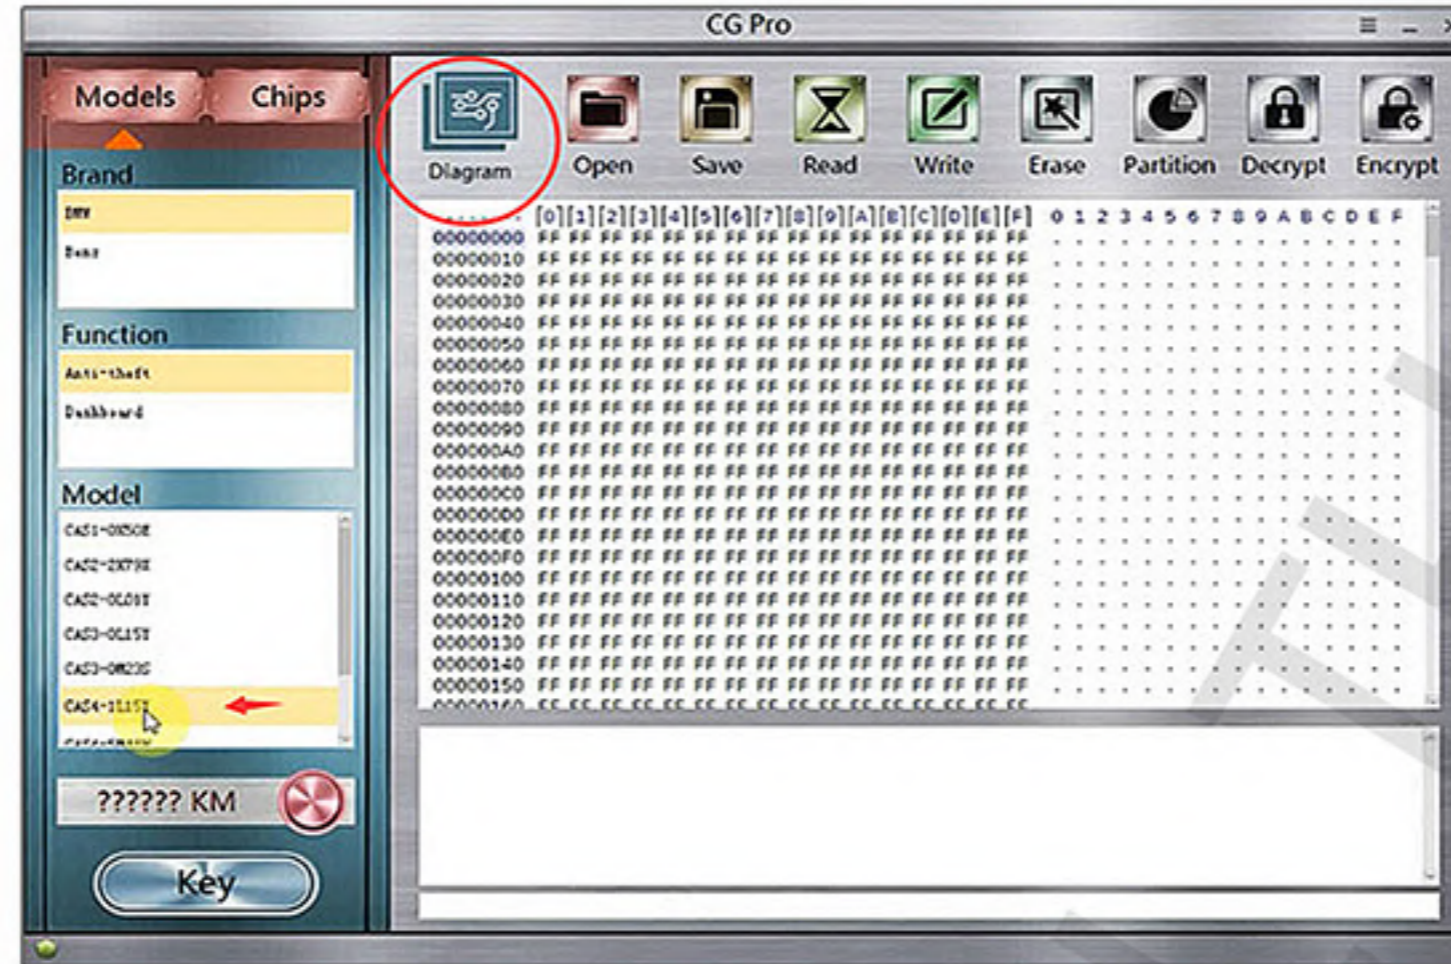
CG Pro

Models Chips

Brand
BMW
Benz

Function
Anti-theft
Dashboard

Model
CAS1-0K50E
CAS2-2K79X
CAS2-0L01Y
CAS3-0L15Y
CAS3-0M23G
CAS4-1L15Y
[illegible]

?????? KM

Key

Diagram Open Save Read Write Erase Partition Decrypt Encrypt

| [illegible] | [0] | [1] | [2] | [3] | [4] | [5] | [6] | [7] | [8] | [9] | [A] | [B] | [C] | [D] | [E] | [F] | 0 1 2 3 4 5 6 7 8 9 A B C D E F |
|---|---|---|---|---|---|---|---|---|---|---|---|---|---|---|---|---|---|
| 00000000 | FF | FF | FF | FF | FF | FF | FF | FF | FF | FF | FF | FF | FF | FF | FF | FF | . . . . . . . . . . . . . . . . |
| 00000010 | FF | FF | FF | FF | FF | FF | FF | FF | FF | FF | FF | FF | FF | FF | FF | FF | . . . . . . . . . . . . . . . . |
| 00000020 | FF | FF | FF | FF | FF | FF | FF | FF | FF | FF | FF | FF | FF | FF | FF | FF | . . . . . . . . . . . . . . . . |
| 00000030 | FF | FF | FF | FF | FF | FF | FF | FF | FF | FF | FF | FF | FF | FF | FF | FF | . . . . . . . . . . . . . . . . |
| 00000040 | FF | FF | FF | FF | FF | FF | FF | FF | FF | FF | FF | FF | FF | FF | FF | FF | . . . . . . . . . . . . . . . . |
| 00000050 | FF | FF | FF | FF | FF | FF | FF | FF | FF | FF | FF | FF | FF | FF | FF | FF | . . . . . . . . . . . . . . . . |
| 00000060 | FF | FF | FF | FF | FF | FF | FF | FF | FF | FF | FF | FF | FF | FF | FF | FF | . . . . . . . . . . . . . . . . |
| 00000070 | FF | FF | FF | FF | FF | FF | FF | FF | FF | FF | FF | FF | FF | FF | FF | FF | . . . . . . . . . . . . . . . . |
| 00000080 | FF | FF | FF | FF | FF | FF | FF | FF | FF | FF | FF | FF | FF | FF | FF | FF | . . . . . . . . . . . . . . . . |
| 00000090 | FF | FF | FF | FF | FF | FF | FF | FF | FF | FF | FF | FF | FF | FF | FF | FF | . . . . . . . . . . . . . . . . |
| 000000A0 | FF | FF | FF | FF | FF | FF | FF | FF | FF | FF | FF | FF | FF | FF | FF | FF | . . . . . . . . . . . . . . . . |
| 000000B0 | FF | FF | FF | FF | FF | FF | FF | FF | FF | FF | FF | FF | FF | FF | FF | FF | . . . . . . . . . . . . . . . . |
| 000000C0 | FF | FF | FF | FF | FF | FF | FF | FF | FF | FF | FF | FF | FF | FF | FF | FF | . . . . . . . . . . . . . . . . |
| 000000D0 | FF | FF | FF | FF | FF | FF | FF | FF | FF | FF | FF | FF | FF | FF | FF | FF | . . . . . . . . . . . . . . . . |
| 000000E0 | FF | FF | FF | FF | FF | FF | FF | FF | FF | FF | FF | FF | FF | FF | FF | FF | . . . . . . . . . . . . . . . . |
| 000000F0 | FF | FF | FF | FF | FF | FF | FF | FF | FF | FF | FF | FF | FF | FF | FF | FF | . . . . . . . . . . . . . . . . |
| 00000100 | FF | FF | FF | FF | FF | FF | FF | FF | FF | FF | FF | FF | FF | FF | FF | FF | . . . . . . . . . . . . . . . . |
| 00000110 | FF | FF | FF | FF | FF | FF | FF | FF | FF | FF | FF | FF | FF | FF | FF | FF | . . . . . . . . . . . . . . . . |
| 00000120 | FF | FF | FF | FF | FF | FF | FF | FF | FF | FF | FF | FF | FF | FF | FF | FF | . . . . . . . . . . . . . . . . |
| 00000130 | FF | FF | FF | FF | FF | FF | FF | FF | FF | FF | FF | FF | FF | FF | FF | FF | . . . . . . . . . . . . . . . . |
| 00000140 | FF | FF | FF | FF | FF | FF | FF | FF | FF | FF | FF | FF | FF | FF | FF | FF | . . . . . . . . . . . . . . . . |
| 00000150 | FF | FF | FF | FF | FF | FF | FF | FF | FF | FF | FF | FF | FF | FF | FF | FF | . . . . . . . . . . . . . . . . |
| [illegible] | | | | | | | | | | | | | | | | | |